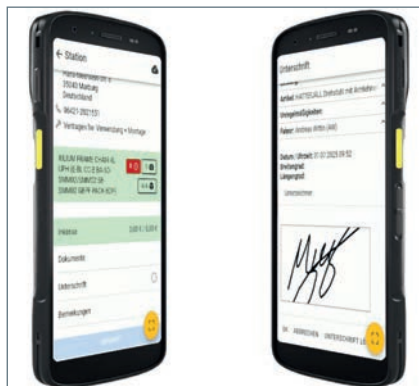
← Station

35040 Marburg
Deutschland
06421 202151
Vertragen für Verwendung • Montage

Inkasso

Dokumente

Unterschrift

Bemerkungen

Unterschrift

Artikel HAFTBEULE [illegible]

Unregelmäßigkeiten

Fahrer: Andreas Witte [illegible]

Datum / Uhrzeit: 01.02.2023 09:52

Unterzeichner

OK ABBRECHEN UNTERSCHRIFT LE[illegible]